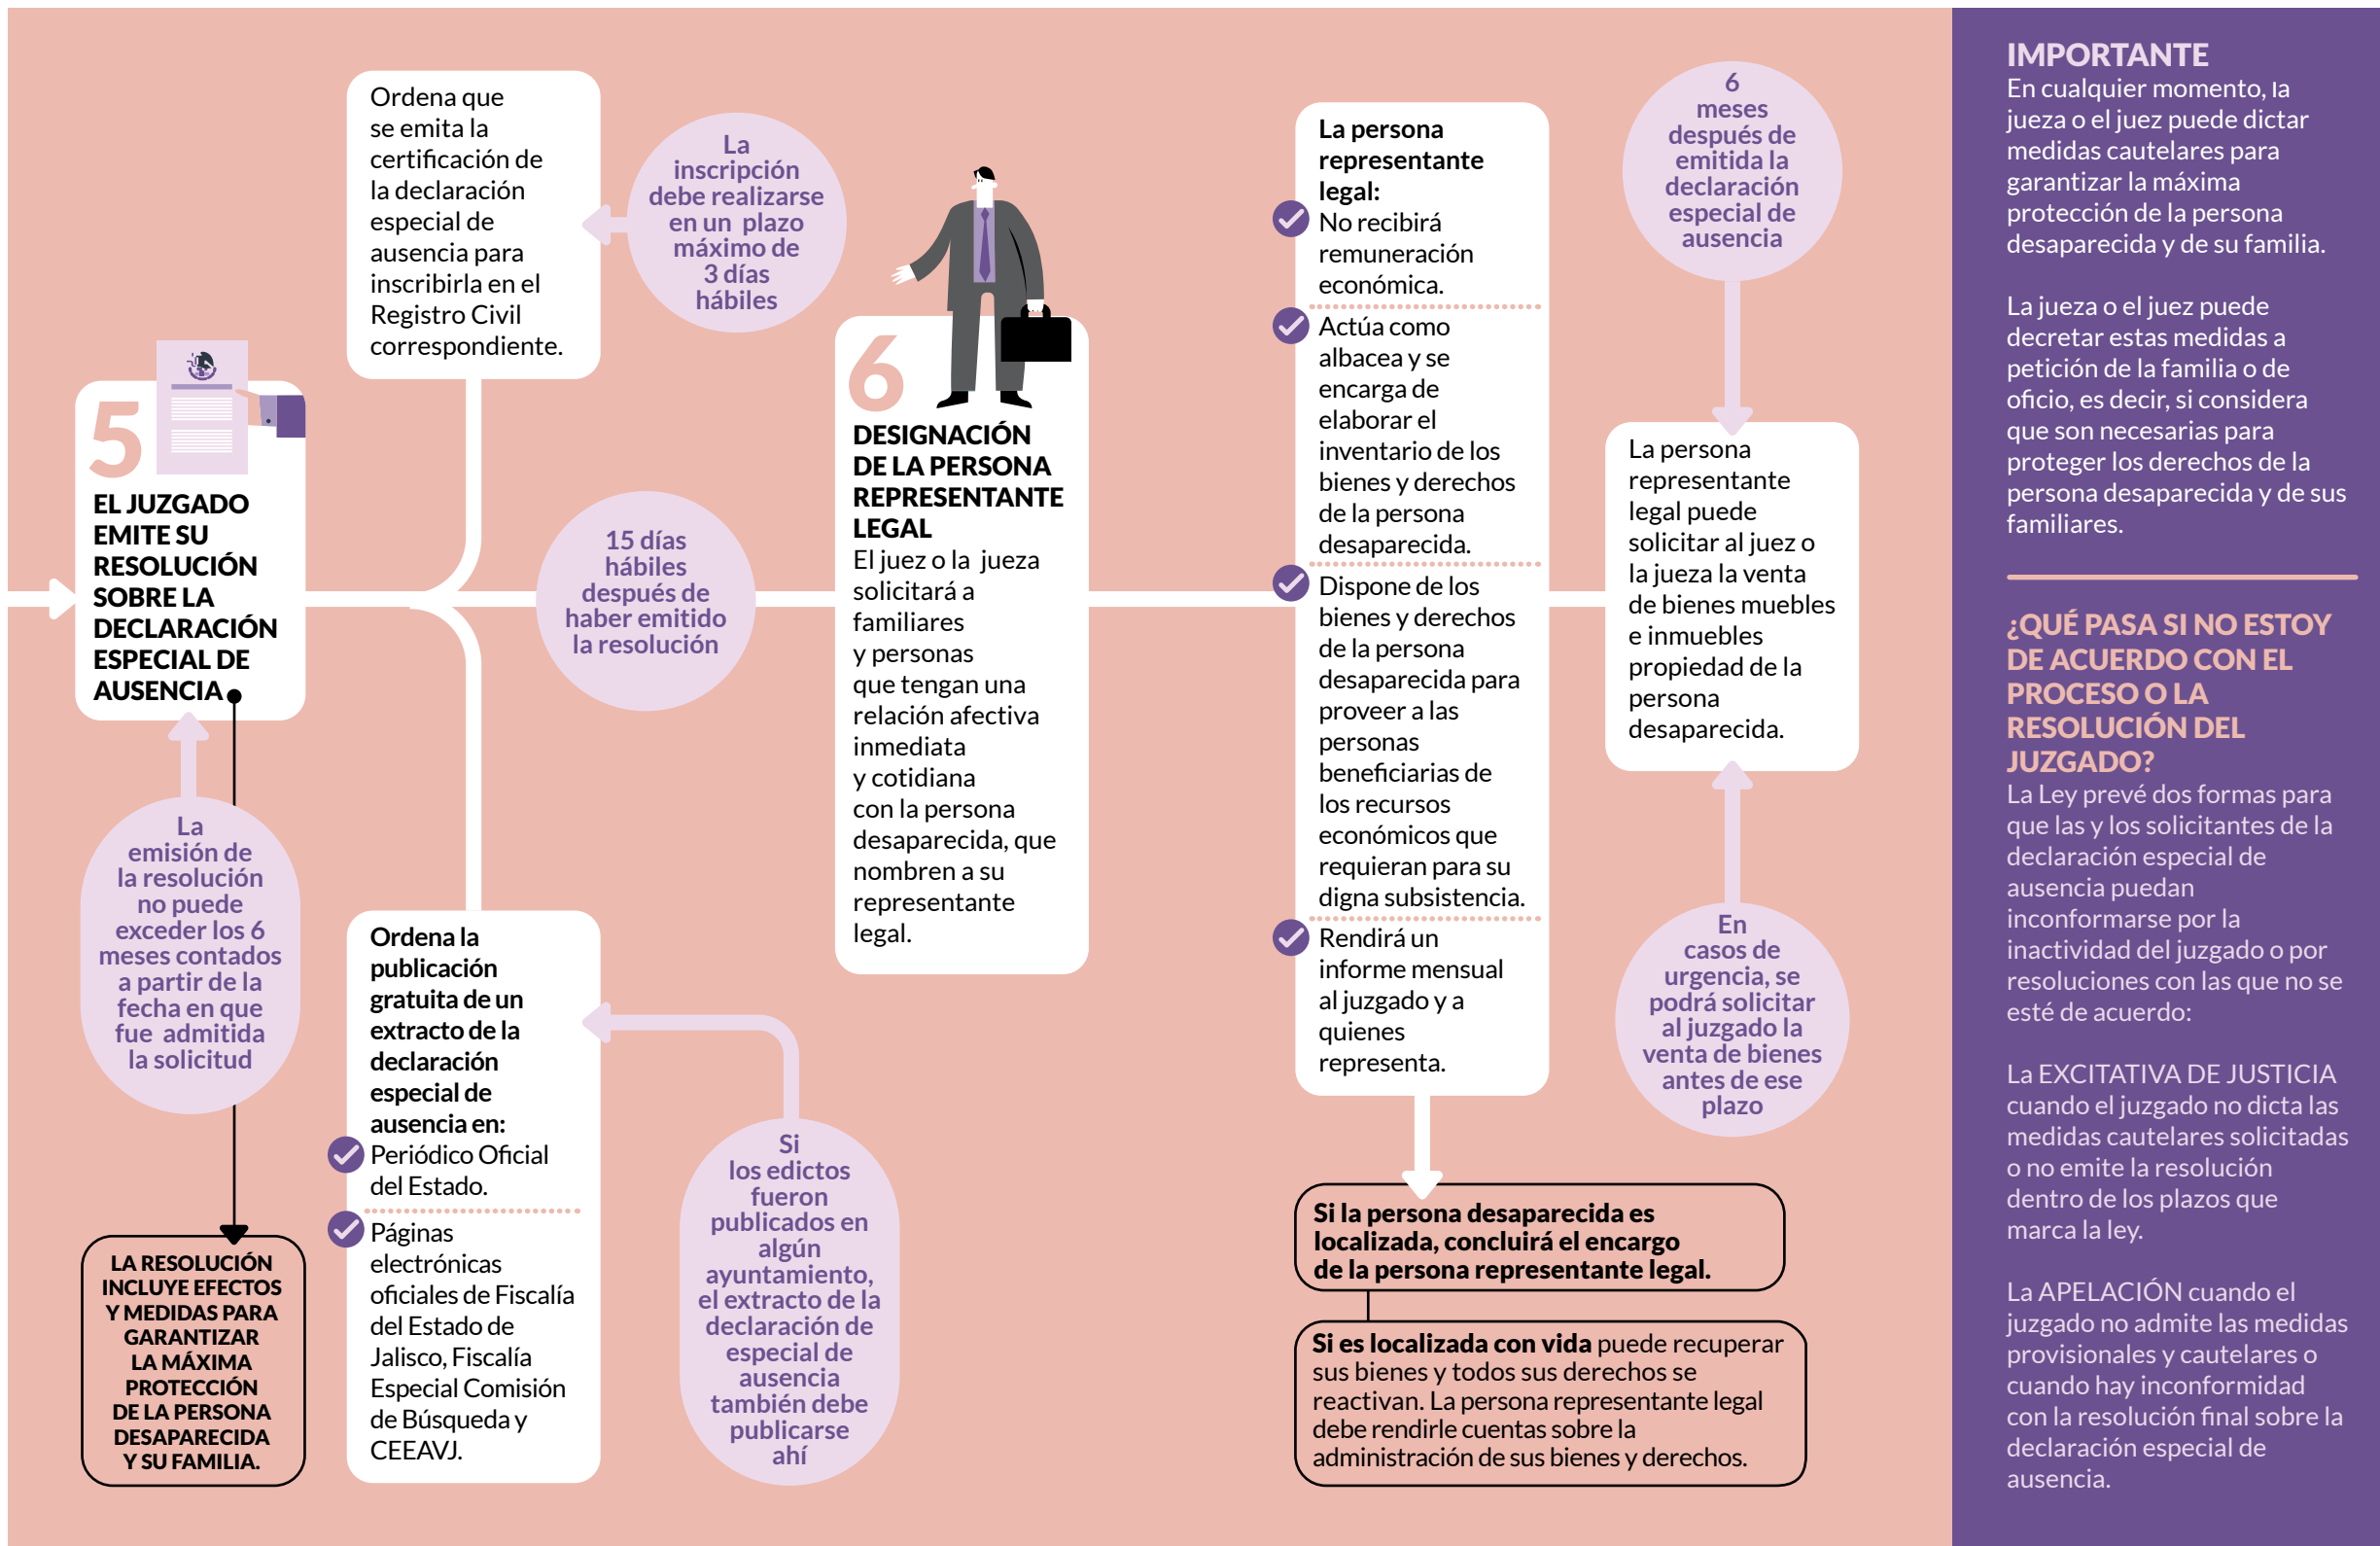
5
EL JUZGADO EMITE SU RESOLUCIÓN SOBRE LA DECLARACIÓN ESPECIAL DE AUSENCIA

La emisión de la resolución no puede exceder los 6 meses contados a partir de la fecha en que fue admitida la solicitud

LA RESOLUCIÓN INCLUYE EFECTOS Y MEDIDAS PARA GARANTIZAR LA MÁXIMA PROTECCIÓN DE LA PERSONA DESAPARECIDA Y SU FAMILIA.

Ordena que se emita la certificación de la declaración especial de ausencia para inscribirla en el Registro Civil correspondiente.

La inscripción debe realizarse en un plazo máximo de 3 días hábiles

15 días hábiles después de haber emitido la resolución

Ordena la publicación gratuita de un extracto de la declaración especial de ausencia en:
Periódico Oficial del Estado.
Páginas electrónicas oficiales de Fiscalía del Estado de Jalisco, Fiscalía Especial Comisión de Búsqueda y CEEAVJ.

Si los edictos fueron publicados en algún ayuntamiento, el extracto de la declaración de especial de ausencia también debe publicarse ahí

6
DESIGNACIÓN DE LA PERSONA REPRESENTANTE LEGAL
El juez o la jueza solicitará a familiares y personas que tengan una relación afectiva inmediata y cotidiana con la persona desaparecida, que nombren a su representante legal.

La persona representante legal:
No recibirá remuneración económica.
Actúa como albacea y se encarga de elaborar el inventario de los bienes y derechos de la persona desaparecida.
Dispone de los bienes y derechos de la persona desaparecida para proveer a las personas beneficiarias de los recursos económicos que requieran para su digna subsistencia.
Rendirá un informe mensual al juzgado y a quienes representa.

6 meses después de emitida la declaración especial de ausencia

La persona representante legal puede solicitar al juez o la jueza la venta de bienes muebles e inmuebles propiedad de la persona desaparecida.

En casos de urgencia, se podrá solicitar al juzgado la venta de bienes antes de ese plazo

Si la persona desaparecida es localizada, concluirá el encargo de la persona representante legal.

Si es localizada con vida puede recuperar sus bienes y todos sus derechos se reactivan. La persona representante legal debe rendirle cuentas sobre la administración de sus bienes y derechos.

IMPORTANTE
En cualquier momento, la jueza o el juez puede dictar medidas cautelares para garantizar la máxima protección de la persona desaparecida y de su familia.

La jueza o el juez puede decretar estas medidas a petición de la familia o de oficio, es decir, si considera que son necesarias para proteger los derechos de la persona desaparecida y de sus familiares.

¿QUÉ PASA SI NO ESTOY DE ACUERDO CON EL PROCESO O LA RESOLUCIÓN DEL JUZGADO?
La Ley prevé dos formas para que las y los solicitantes de la declaración especial de ausencia puedan inconformarse por la inactividad del juzgado o por resoluciones con las que no se esté de acuerdo:

La EXCITATIVA DE JUSTICIA cuando el juzgado no dicta las medidas cautelares solicitadas o no emite la resolución dentro de los plazos que marca la ley.

La APELACIÓN cuando el juzgado no admite las medidas provisionales y cautelares o cuando hay inconformidad con la resolución final sobre la declaración especial de ausencia.